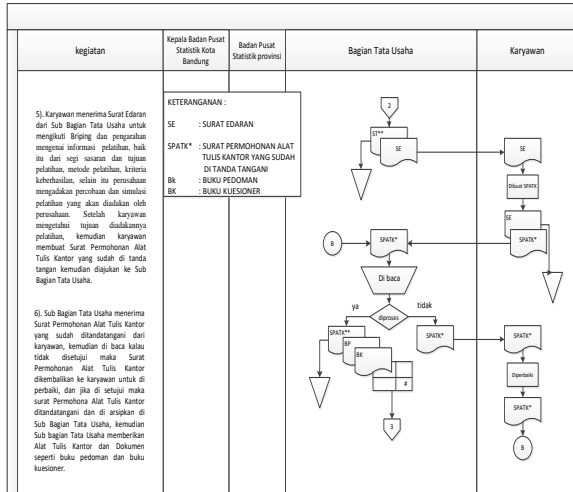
| kegiatan | Kepala Badan Pusat Statistik Kota Bandung | Badan Pusat Statistik provinsi | Bagian Tata Usaha | Karyawan |
|---|---|---|---|---|

5). Karyawan menerima Surat Edaran dari Sub Bagian Tata Usaha untuk mengikuti Briping dan pengarahan mengenai informasi pelatihan, baik itu dari segi sasaran dan tujuan pelatihan, metode pelatihan, kriteria keberhasilan, selain itu perusahaan mengadakan percobaan dan simulasi pelatihan yang akan diadakan oleh perusahaan. Setelah karyawan mengetahui tujuan diadakannya pelatihan, kemudian karyawan membuat Surat Permohonan Alat Tulis Kantor yang sudah di tanda tangan kemudian diajukan ke Sub Bagian Tata Usaha.

6). Sub Bagian Tata Usaha menerima Surat Permohonan Alat Tulis Kantor yang sudah ditandatangani dari karyawan, kemudian di baca kalau tidak disetujui maka Surat Permohonan Alat Tulis Kantor dikembalikan ke karyawan untuk di perbaiki, dan jika di setujui maka surat Permohona Alat Tulis Kantor ditandatangani dan di arsipkan di Sub Bagian Tata Usaha, kemudian Sub bagian Tata Usaha memberikan Alat Tulis Kantor dan Dokumen seperti buku pedoman dan buku kuesioner.

KETERANGANAN :

SE : SURAT EDARAN

SPATK* : SURAT PERMOHONAN ALAT TULIS KANTOR YANG SUDAH DI TANDA TANGANI

Bk : BUKU PEDOMAN

BK : BUKU KUESIONER

2

ST**

SE

SE

Dibuat SPATK

SE

SPATK*

B

SPATK*

Di baca

ya

tidak

diproses

SPATK**

BP

BK

SPATK*

SPATK*

Diperbaiki

SPATK*

#

3

B